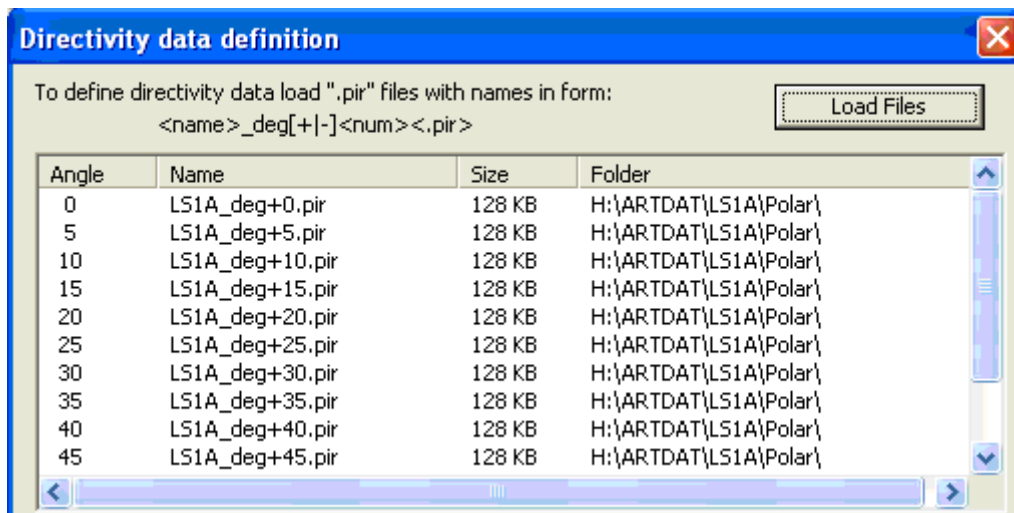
Directivity data definition

To define directivity data load ".pir" files with names in form:
<name>_deg[+|-]<num><.pir>

Load Files

| Angle | Name | Size | Folder |
|---|---|---|---|
| 0 | LS1A_deg+0.pir | 128 KB | H:\ARTDAT\LS1A\Polar\ |
| 5 | LS1A_deg+5.pir | 128 KB | H:\ARTDAT\LS1A\Polar\ |
| 10 | LS1A_deg+10.pir | 128 KB | H:\ARTDAT\LS1A\Polar\ |
| 15 | LS1A_deg+15.pir | 128 KB | H:\ARTDAT\LS1A\Polar\ |
| 20 | LS1A_deg+20.pir | 128 KB | H:\ARTDAT\LS1A\Polar\ |
| 25 | LS1A_deg+25.pir | 128 KB | H:\ARTDAT\LS1A\Polar\ |
| 30 | LS1A_deg+30.pir | 128 KB | H:\ARTDAT\LS1A\Polar\ |
| 35 | LS1A_deg+35.pir | 128 KB | H:\ARTDAT\LS1A\Polar\ |
| 40 | LS1A_deg+40.pir | 128 KB | H:\ARTDAT\LS1A\Polar\ |
| 45 | LS1A_deg+45.pir | 128 KB | H:\ARTDAT\LS1A\Polar\ |